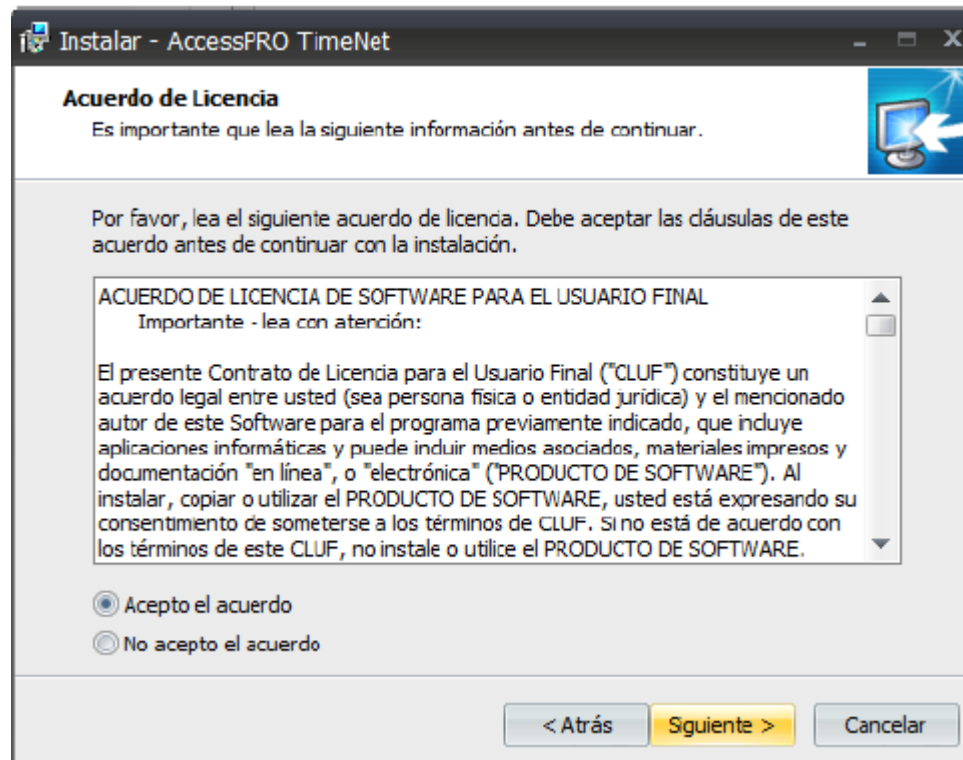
Instalar - AccessPRO TimeNet

Acuerdo de Licencia
Es importante que lea la siguiente información antes de continuar.

Por favor, lea el siguiente acuerdo de licencia. Debe aceptar las cláusulas de este acuerdo antes de continuar con la instalación.

ACUERDO DE LICENCIA DE SOFTWARE PARA EL USUARIO FINAL
Importante - lea con atención:

El presente Contrato de Licencia para el Usuario Final ("CLUF") constituye un acuerdo legal entre usted (sea persona física o entidad jurídica) y el mencionado autor de este Software para el programa previamente indicado, que incluye aplicaciones informáticas y puede incluir medios asociados, materiales impresos y documentación "en línea", o "electrónica" ("PRODUCTO DE SOFTWARE"). Al instalar, copiar o utilizar el PRODUCTO DE SOFTWARE, usted está expresando su consentimiento de someterse a los términos de CLUF. Si no está de acuerdo con los términos de este CLUF, no instale o utilice el PRODUCTO DE SOFTWARE.

Acepto el acuerdo
No acepto el acuerdo

< Atrás
Siguiente >
Cancelar